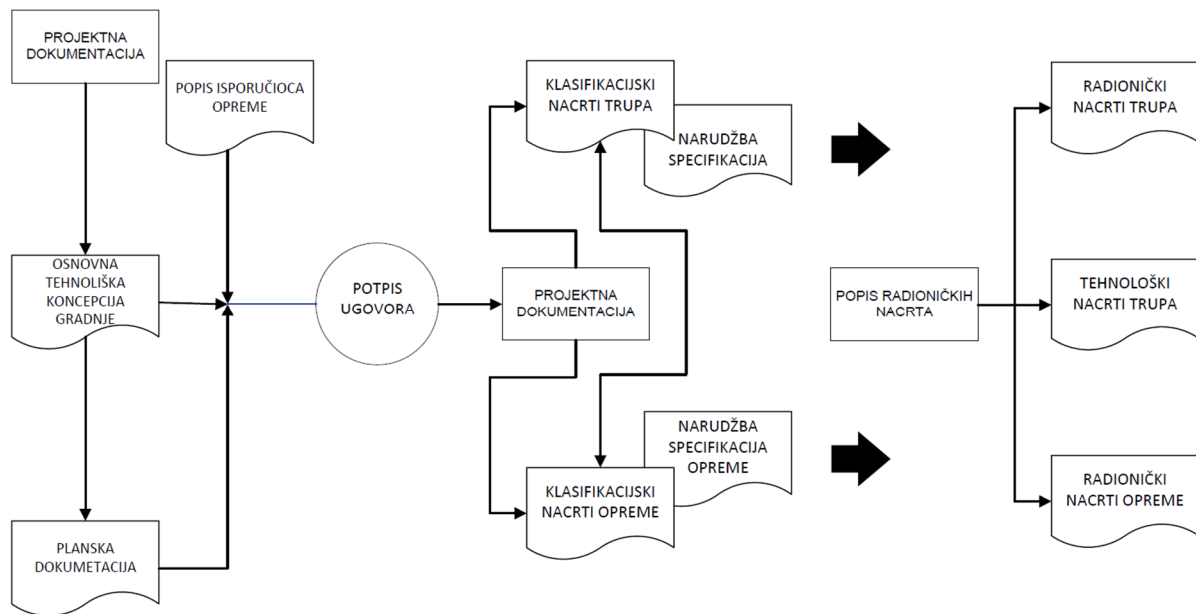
PROJEKTNA DOKUMENTACIJA

POPIS ISPORUČIOCA OPREME

OSNOVNA TEHNOLIŠKA KONCEPCIJA GRADNJE

PLANSKA DOKUMETACIJA

POTPIS UGOVORA

KLASIFIKACIJSKI NACRTI TRUPA

NARUDŽBA SPECIFIKACIJA

PROJEKTNA DOKUMENTACIJA

NARUDŽBA SPECIFIKACIJA OPREME

KLASIFIKACIJSKI NACRTI OPREME

POPIS RADIONIČKIH NACRTA

RADIONIČKI NACRTI TRUPA

TEHNOLOŠKI NACRTI TRUPA

RADIONIČKI NACRTI OPREME